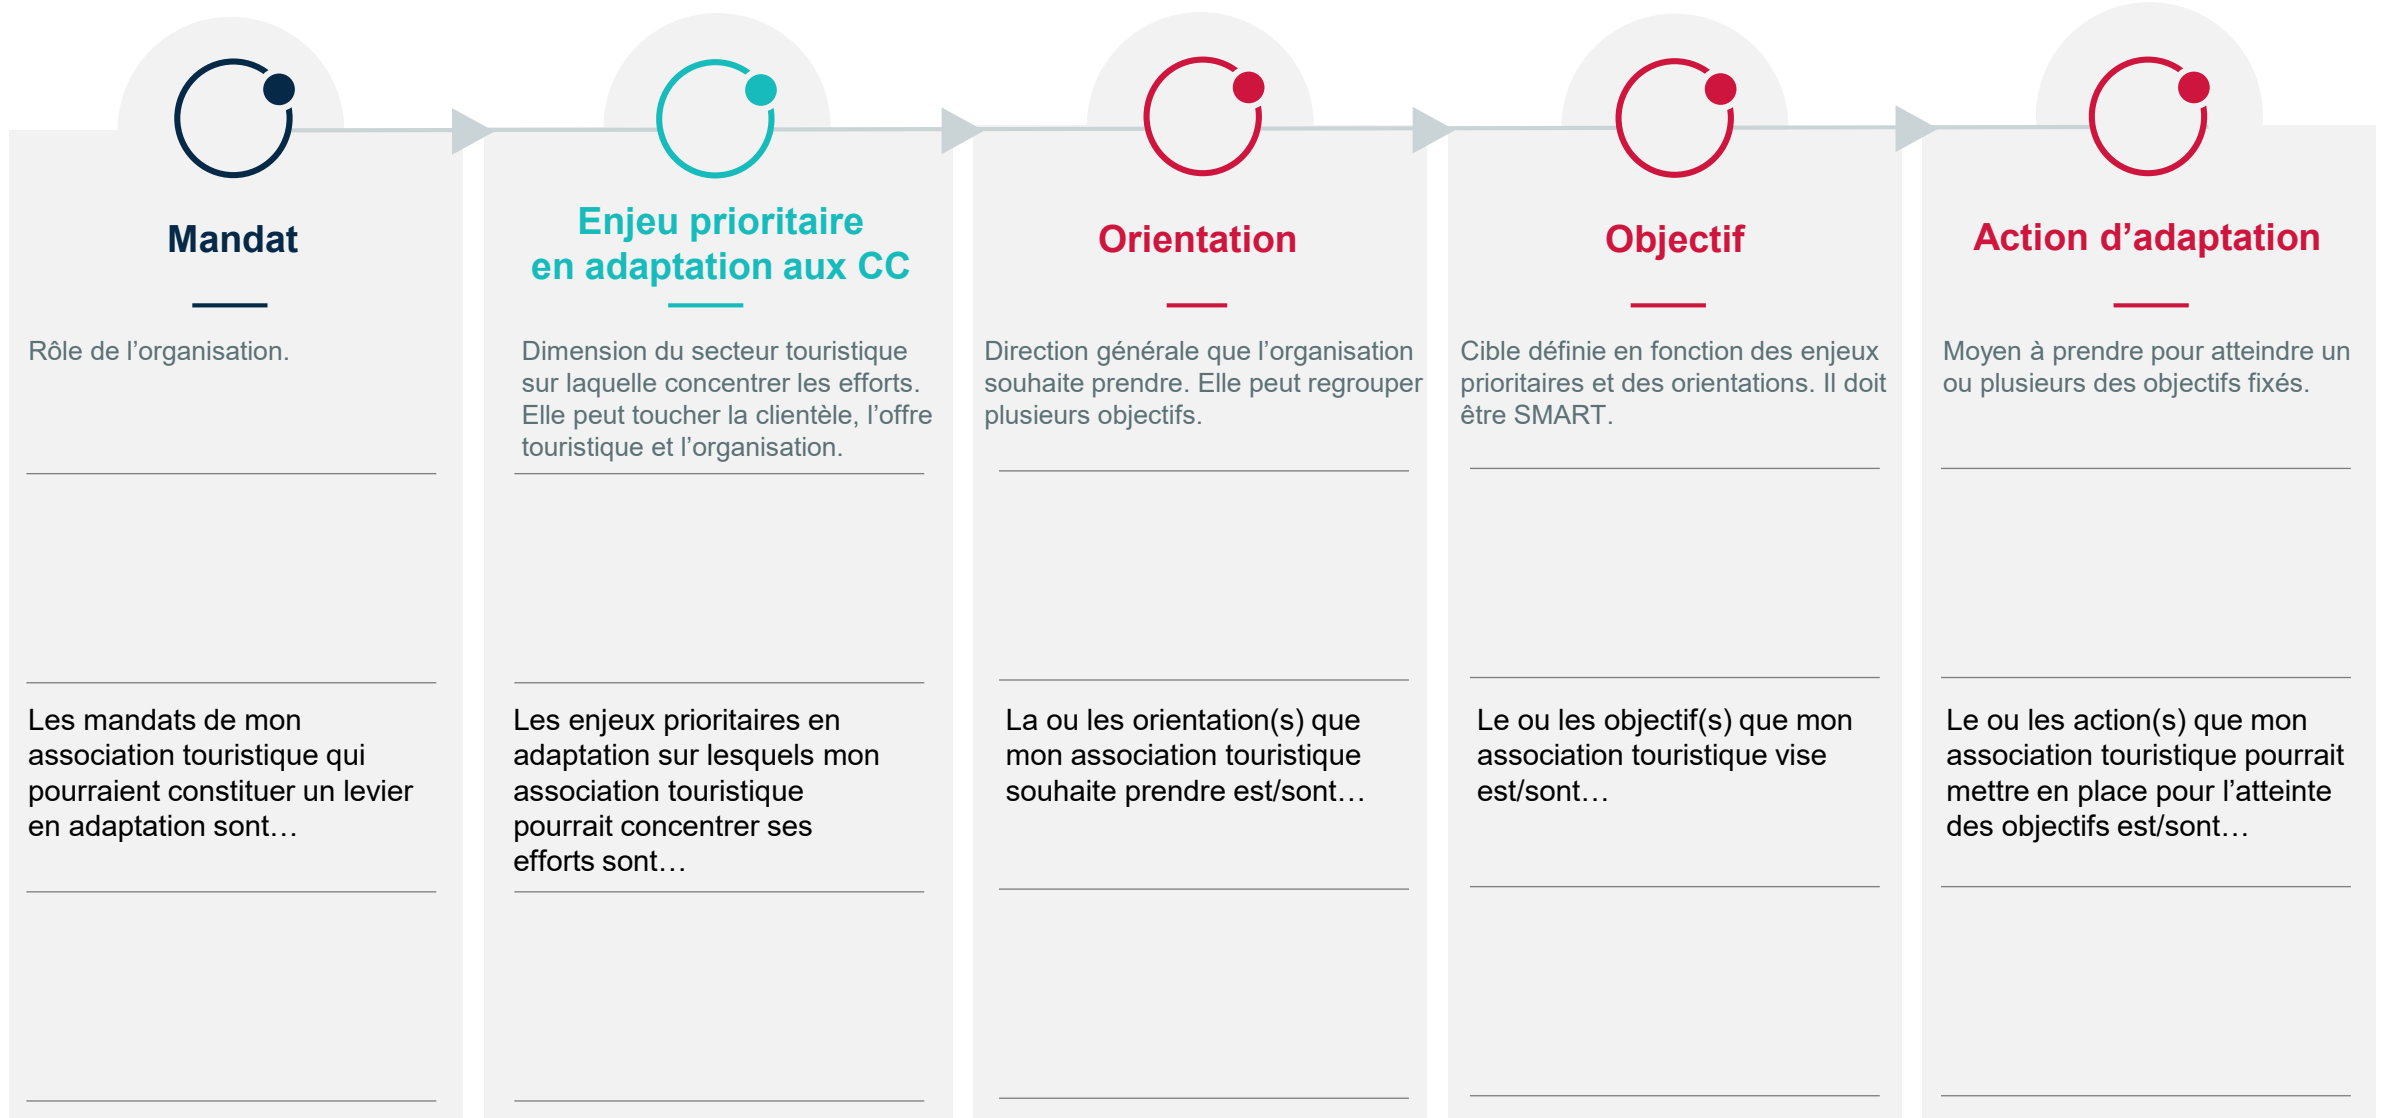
Mandat

Rôle de l’organisation.

Les mandats de mon association touristique qui pourraient constituer un levier en adaptation sont…

Enjeu prioritaire en adaptation aux CC

Dimension du secteur touristique sur laquelle concentrer les efforts. Elle peut toucher la clientèle, l’offre touristique et l’organisation.

Les enjeux prioritaires en adaptation sur lesquels mon association touristique pourrait concentrer ses efforts sont…

Orientation

Direction générale que l’organisation souhaite prendre. Elle peut regrouper plusieurs objectifs.

La ou les orientation(s) que mon association touristique souhaite prendre est/sont…

Objectif

Cible définie en fonction des enjeux prioritaires et des orientations. Il doit être SMART.

Le ou les objectif(s) que mon association touristique vise est/sont…

Action d’adaptation

Moyen à prendre pour atteindre un ou plusieurs des objectifs fixés.

Le ou les action(s) que mon association touristique pourrait mettre en place pour l’atteinte des objectifs est/sont…